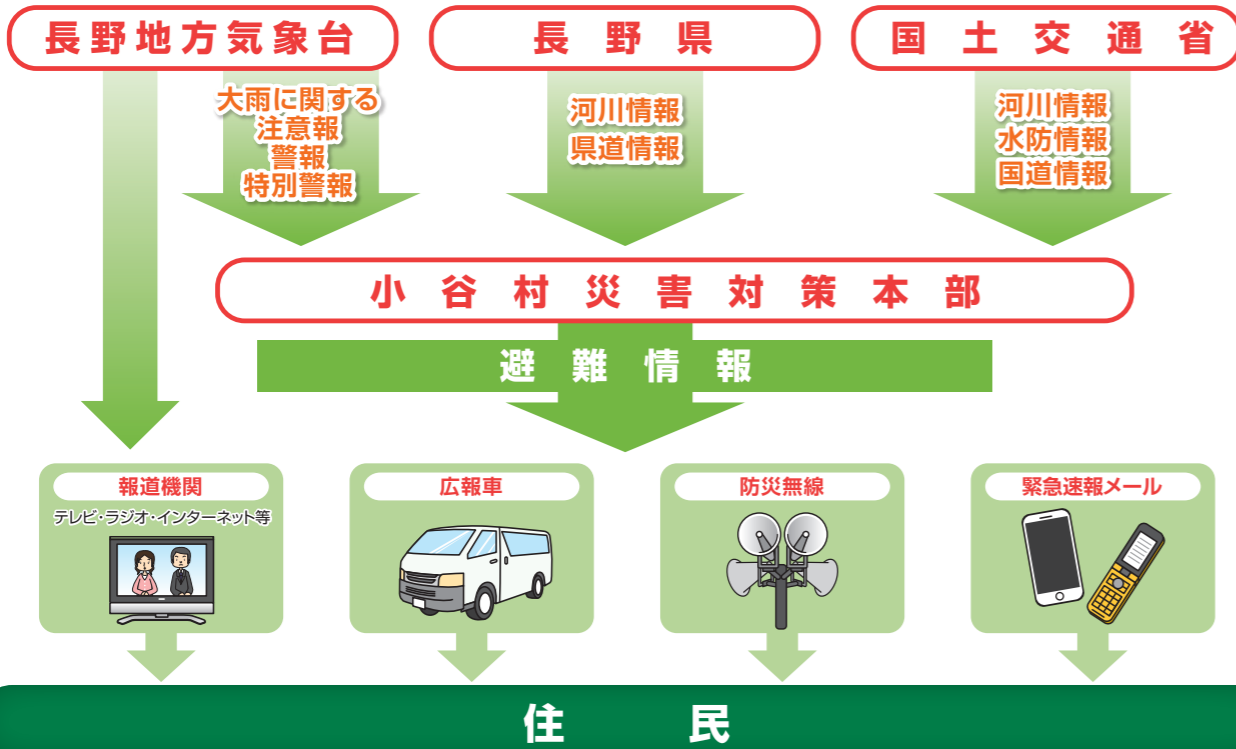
長野地方気象台

長野県

国土交通省

大雨に関する
注意報
警報
特別警報

河川情報
県道情報

河川情報
水防情報
国道情報

小谷村災害対策本部

避難情報

報道機関
テレビ・ラジオ・インターネット等

広報車

防災無線

緊急速報メール

住民